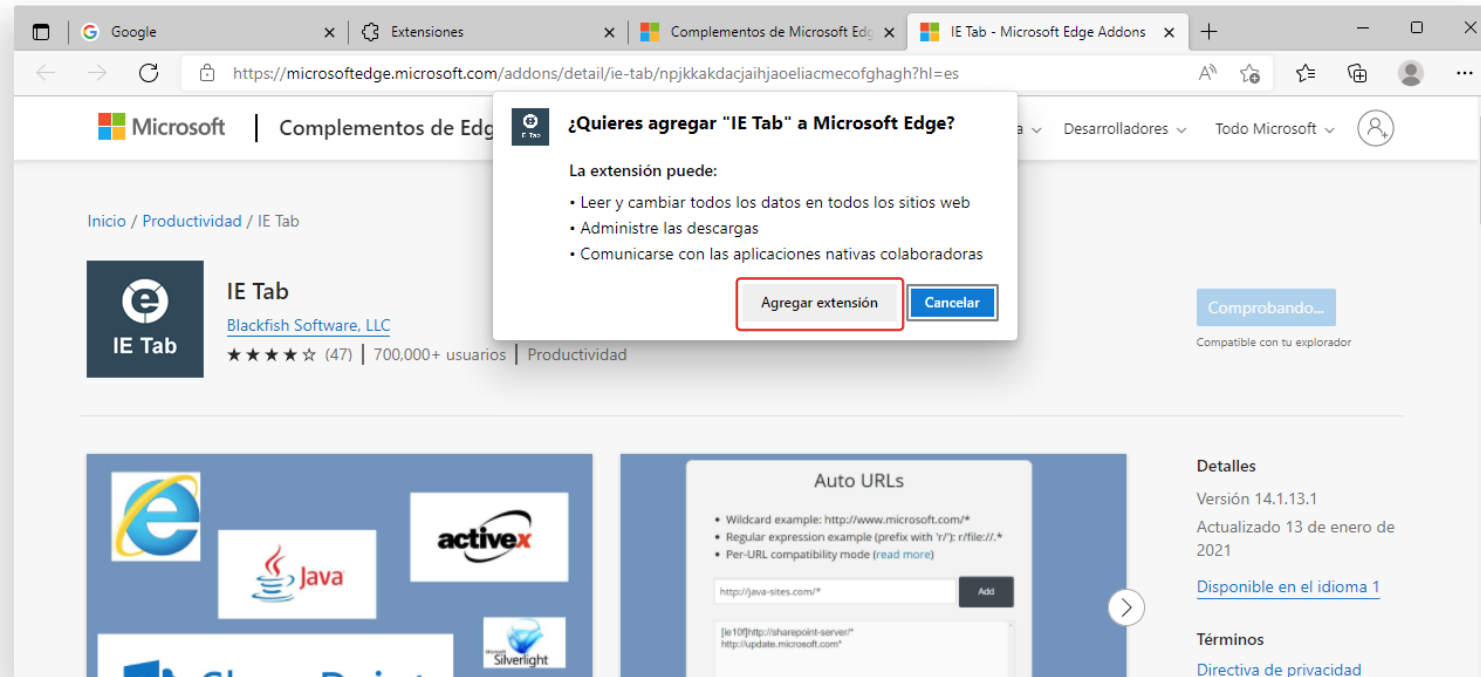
Google
Extensiones
Complementos de Microsoft Edg
IE Tab - Microsoft Edge Addons

https://microsoftedge.microsoft.com/addons/detail/ie-tab/npjkkakdacjaihjaoeliacmecofghagh?hl=es

Microsoft | Complementos de Edg

a Desarrolladores Todo Microsoft

¿Quieres agregar "IE Tab" a Microsoft Edge?

La extensión puede:

• Leer y cambiar todos los datos en todos los sitios web
• Administre las descargas
• Comunicarse con las aplicaciones nativas colaboradoras

Agregar extensión
Cancelar

Inicio / Productividad / IE Tab

IE Tab

IE Tab
Blackfish Software, LLC
★★★★☆ (47) | 700,000+ usuarios | Productividad

Comprobando...
Compatible con tu explorador

activex
Java
Silverlight

Auto URLs
• Wildcard example: http://www.microsoft.com/*
• Regular expression example (prefix with 'r/'): r/file://.*
• Per-URL compatibility mode (read more)
http://java-sites.com/*
Add
[ie10]http://sharepoint-server/*
http://update.microsoft.com*

Detalles
Versión 14.1.13.1
Actualizado 13 de enero de 2021
Disponible en el idioma 1

Términos
Directiva de privacidad